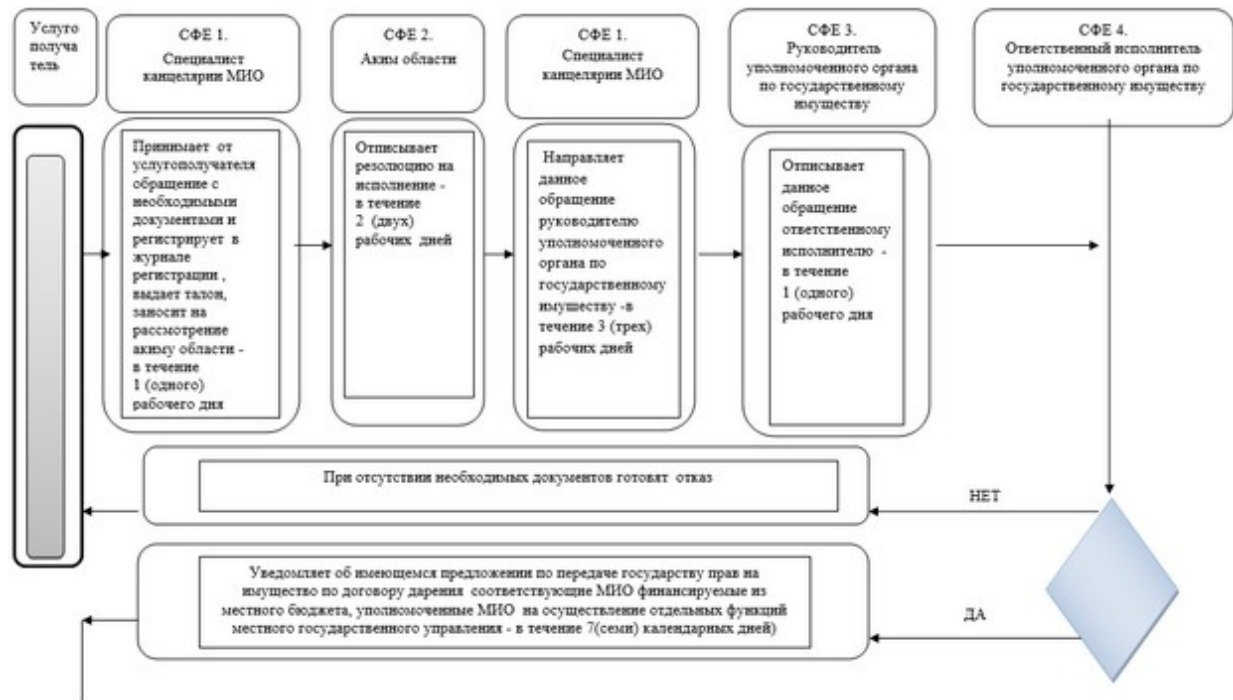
Услугополучатель

СФЕ 1. Специалист канцелярии МИО

СФЕ 2. Аким области

СФЕ 1. Специалист канцелярии МИО

СФЕ 3. Руководитель уполномоченного органа по государственному имуществу

СФЕ 4. Ответственный исполнитель уполномоченного органа по государственному имуществу

Принимает от услугополучателя обращение с необходимыми документами и регистрирует в журнале регистрации , выдает талон, заносит на рассмотрение акиму области - в течение 1 (одного) рабочего дня

Отписывает резолюцию на исполнение - в течение 2 (двух) рабочих дней

Направляет данное обращение руководителю уполномоченного органа по государственному имуществу -в течение 3 (трех) рабочих дней

Отписывает данное обращение ответственному исполнителю - в течение 1 (одного) рабочего дня

При отсутствии необходимых документов готовят отказ

НЕТ

Уведомляет об имеющемся предложении по передаче государству прав на имущество по договору дарения соответствующие МИО финансируемые из местного бюджета, уполномоченные МИО на осуществление отдельных функций местного государственного управления - в течение 7(семи) календарных дней)

ДА